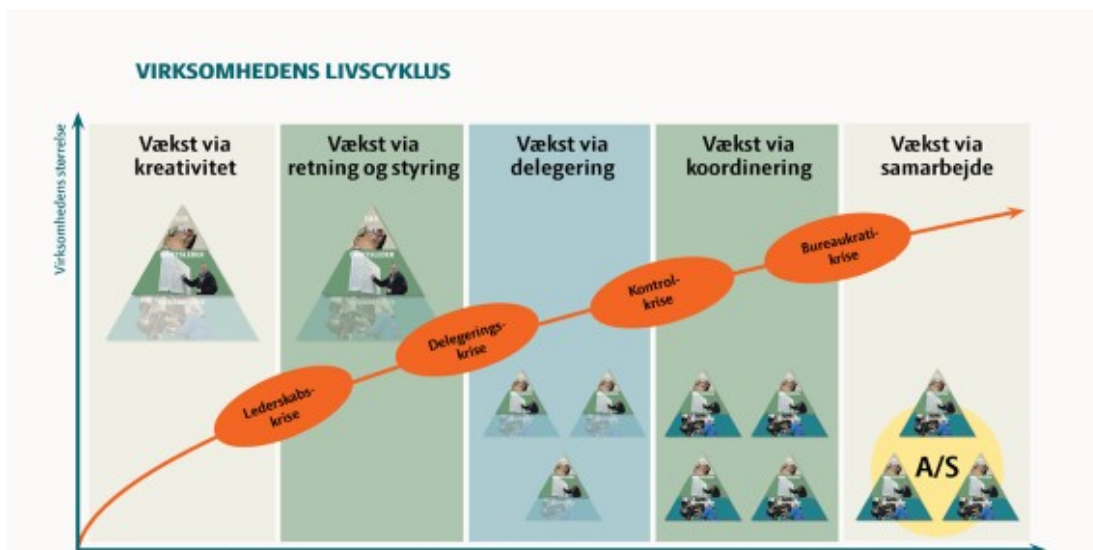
VIRKSOMHEDENS LIVSCYKLUS

Virksomhedens størrelse

Vækst via kreativitet

Vækst via retning og styring

Vækst via delegering

Vækst via koordinering

Vækst via samarbejde

Lederskabskrise

Delegeringskrise

Kontrolkrise

Bureaukratikrise

A/S